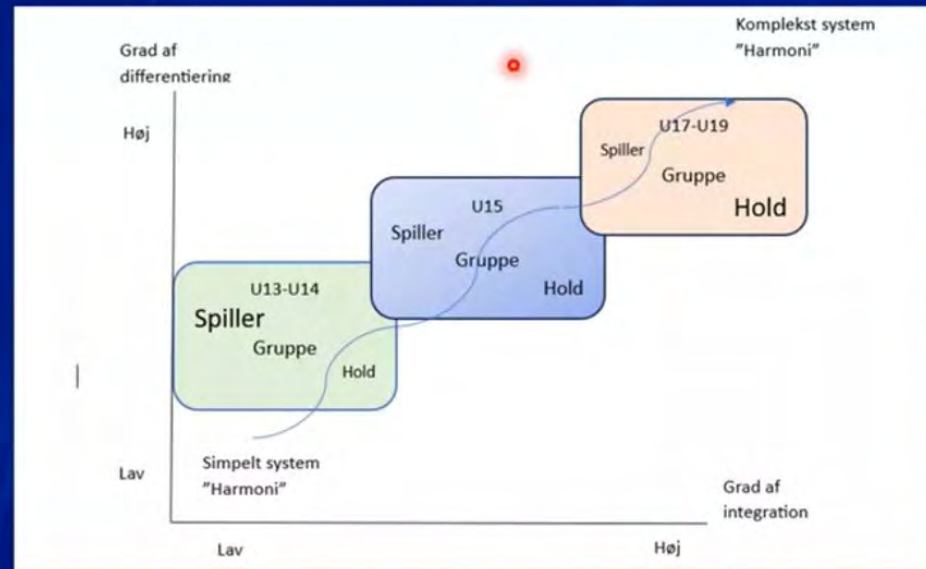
Komplekst system
"Harmoni"

Grad af differentiering

Høj

U17-U19
Spiller
Gruppe
Hold

U15
Spiller
Gruppe
Hold

U13-U14
Spiller
Gruppe
Hold

Lav

Simpelt system
"Harmoni"

Grad af integration

Lav

Høj